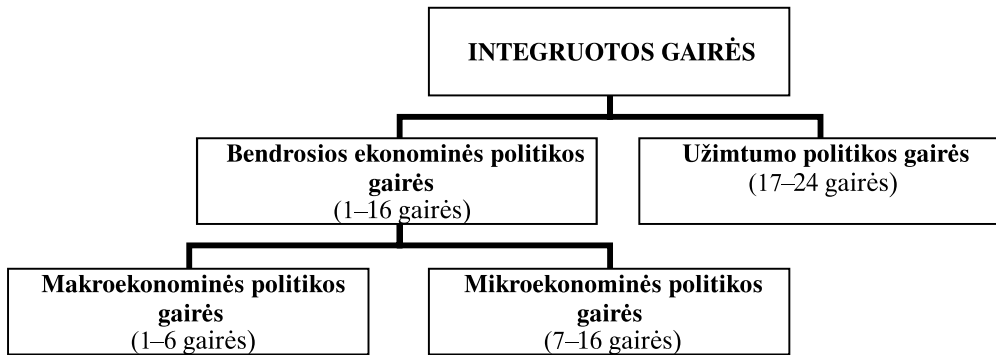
INTEGRUOTOS GAIRĖS

Bendrosios ekonominės politikos gairės
(1–16 gairės)

Užimtumo politikos gairės
(17–24 gairės)

Makroekonominės politikos gairės
(1–6 gairės)

Mikroekonominės politikos gairės
(7–16 gairės)